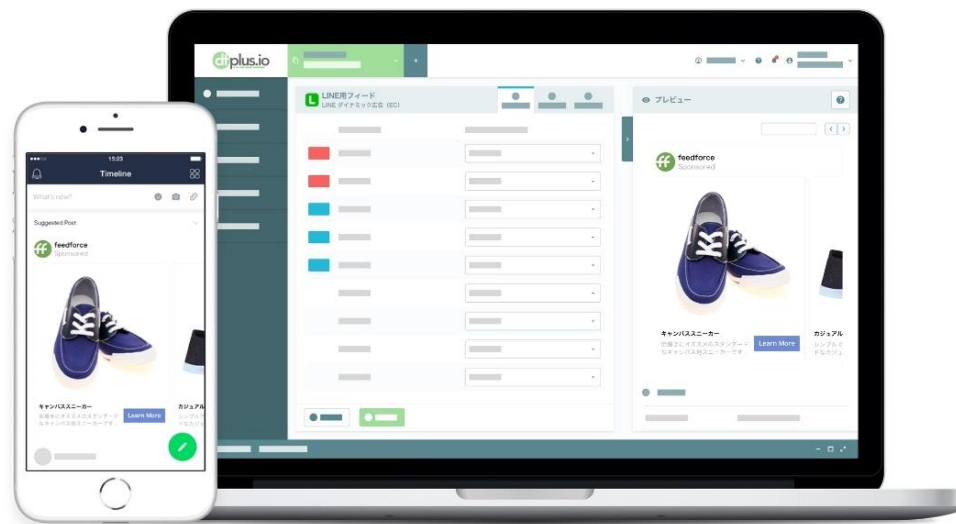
dfplus.io

LINE用フィード
LINE ダイナミック広告 (EC)

プレビュー

feedforce
Sponsored

キャンパススニーカー
Learn More

カジュアル

15:23
Timeline
What's new?
Suggested Post
feedforce
Sponsored

キャンパススニーカー
Learn More
カジュアル